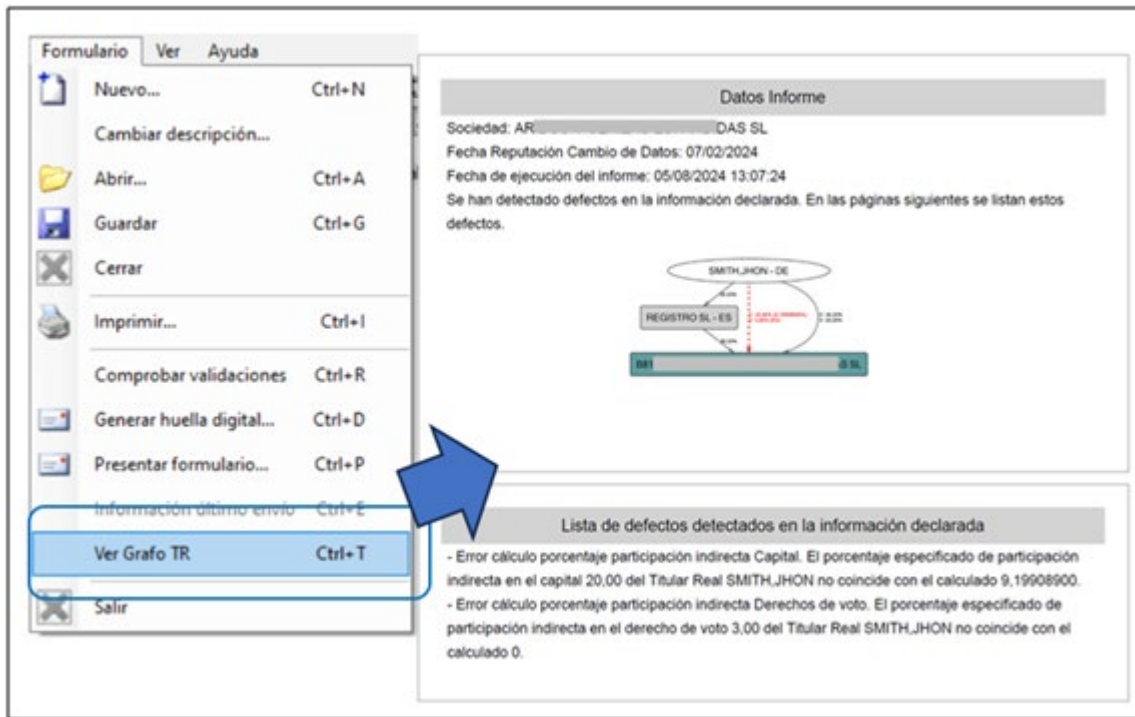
Formulario Ver Ayuda

Nuevo... Ctrl+N
Cambiar descripción...
Abrir... Ctrl+A
Guardar Ctrl+G
Cerrar
Imprimir... Ctrl+I
Comprobar validaciones Ctrl+R
Generar huella digital... Ctrl+D
Presentar formulario... Ctrl+P
Información último envío Ctrl+E
Ver Grafo TR Ctrl+T
Salir

Datos Informe

Sociedad: AR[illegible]DAS SL
Fecha Reputación Cambio de Datos: 07/02/2024
Fecha de ejecución del informe: 05/08/2024 13:07:24
Se han detectado defectos en la información declarada. En las páginas siguientes se listan estos defectos.

SMITH,JHON - DE
REGISTRO SL - ES
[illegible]
BR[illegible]S SL

Lista de defectos detectados en la información declarada

- Error cálculo porcentaje participación indirecta Capital. El porcentaje especificado de participación indirecta en el capital 20,00 del Titular Real SMITH,JHON no coincide con el calculado 9,19908900.
- Error cálculo porcentaje participación indirecta Derechos de voto. El porcentaje especificado de participación indirecta en el derecho de voto 3,00 del Titular Real SMITH,JHON no coincide con el calculado 0.